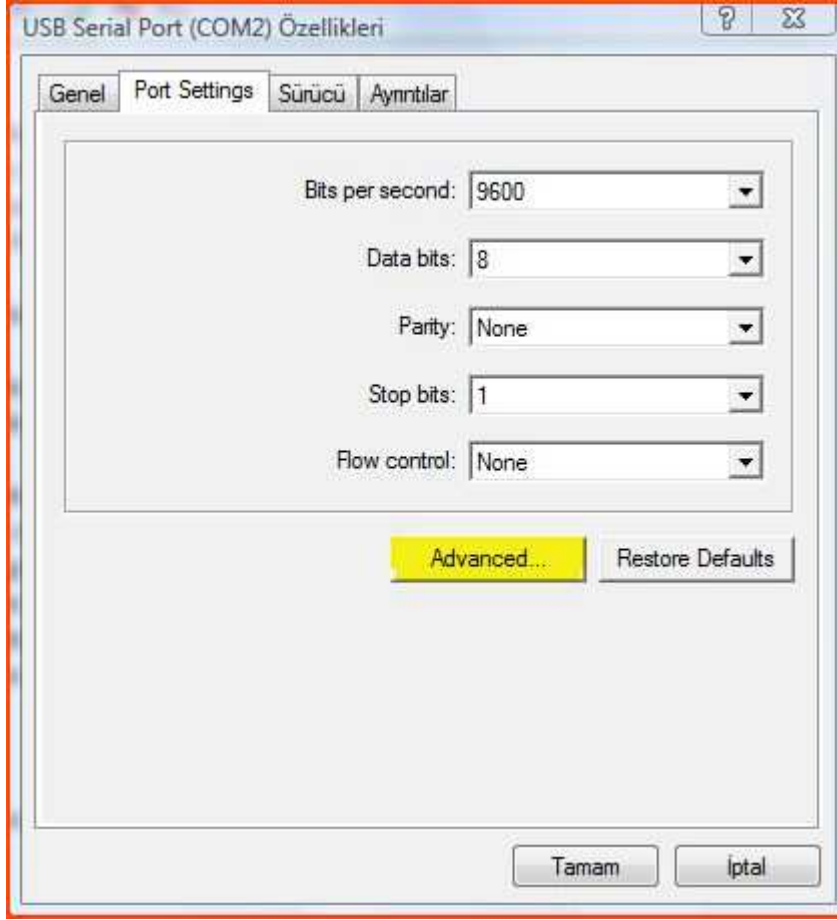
USB Serial Port (COM2) Özellikleri

?
X

Genel
Port Settings
Sürücü
Ayrıntılar

Bits per second: 9600

Data bits: 8

Parity: None

Stop bits: 1

Flow control: None

Advanced...
Restore Defaults

Tamam
İptal